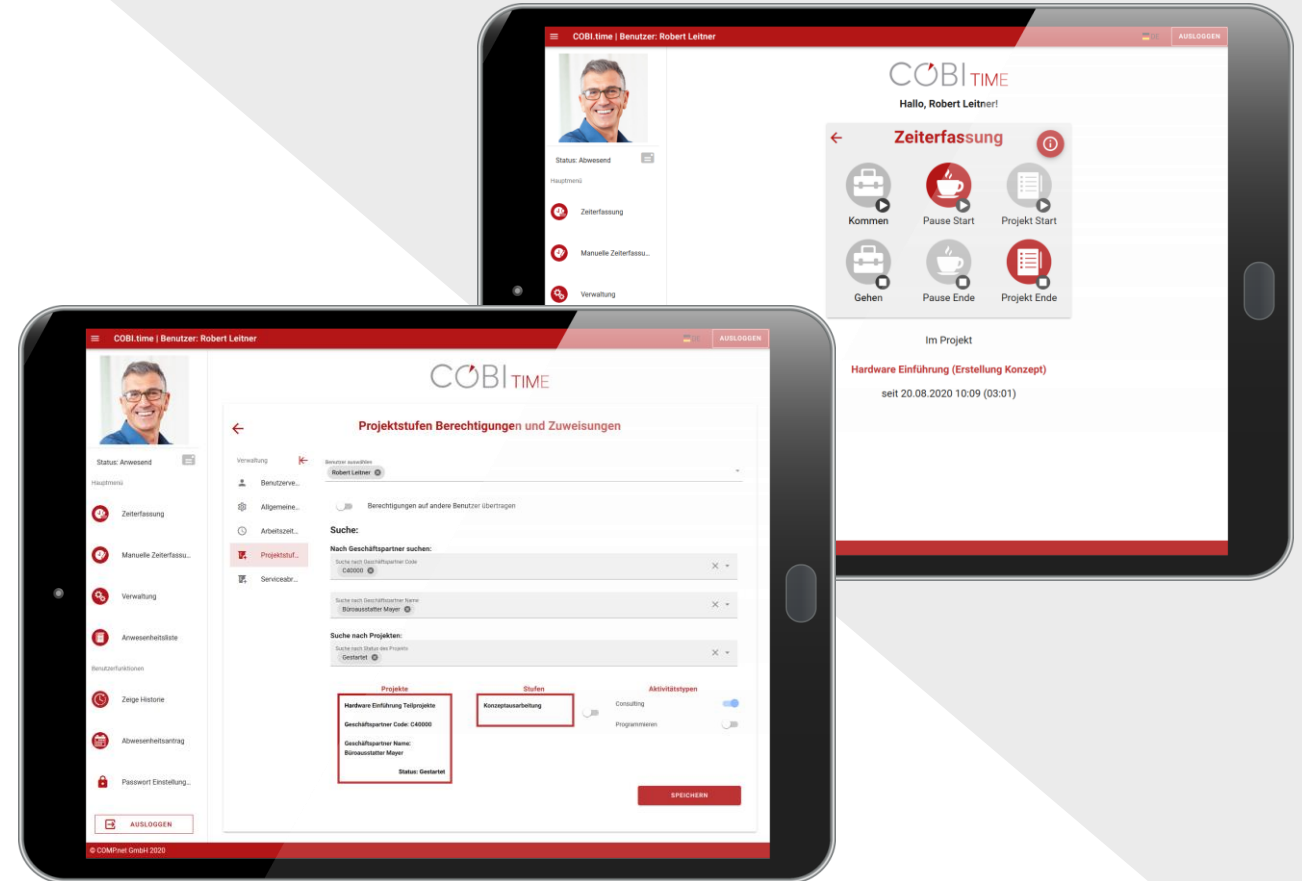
COBI.time | Benutzer: Robert Leitner

AUSLOGGEN

Status: Abwesend

Hauptmenü

Zeiterfassung

Manuelle Zeiterfassu...

Verwaltung

COBI TIME

Hallo, Robert Leitner!

Zeiterfassung

Kommen

Pause Start

Projekt Start

Gehen

Pause Ende

Projekt Ende

Im Projekt

Hardware Einführung (Erstellung Konzept)

seit 20.08.2020 10:09 (03:01)

COBI.time | Benutzer: Robert Leitner

AUSLOGGEN

Status: Anwesend

Hauptmenü

Zeiterfassung

Manuelle Zeiterfassu...

Verwaltung

Anwesenheitsliste

Benutzerfunktionen

Zeige Historie

Abwesenheitsantrag

Passwort Einstellung...

AUSLOGGEN

© COMPnet GmbH 2020

COBI TIME

Projektstufen Berechtigungen und Zuweisungen

Verwaltung

Benutzerve...

Allgemeine...

Arbeitszeit...

Projektstuf...

Serviceabr...

Benutzer auswählen

Robert Leitner

Berechtigungen auf andere Benutzer übertragen

Suche:

Nach Geschäftspartner suchen:

Suche nach Geschäftspartner Code

C40000

Suche nach Geschäftspartner Name

Büroausstatter Mayer

Suche nach Projekten:

Suche nach Status des Projekts

Gestartet

Projekte

Hardware Einführung Teilprojekte

Geschäftspartner Code: C40000

Geschäftspartner Name: Büroausstatter Mayer

Status: Gestartet

Stufen

Konzeptausarbeitung

Aktivitätstypen

Consulting

Programmieren

SPEICHERN